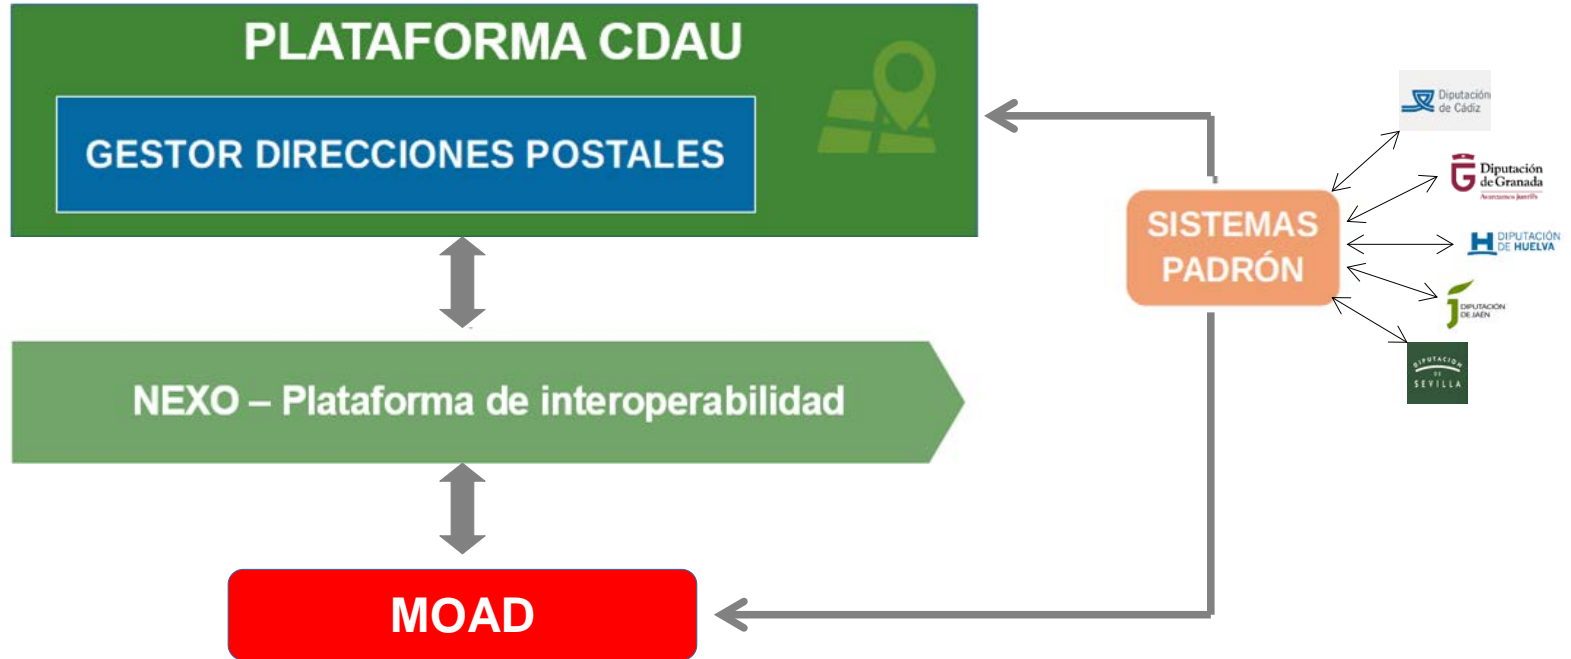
PLATAFORMA CDAU

GESTOR DIRECCIONES POSTALES

NEXO – Plataforma de interoperabilidad

MOAD

SISTEMAS PADRÓN

Diputación de Cádiz

Diputación de Granada

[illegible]

DIPUTACIÓN DE HUELVA

DIPUTACIÓN DE JAÉN

DIPUTACIÓN DE SEVILLA